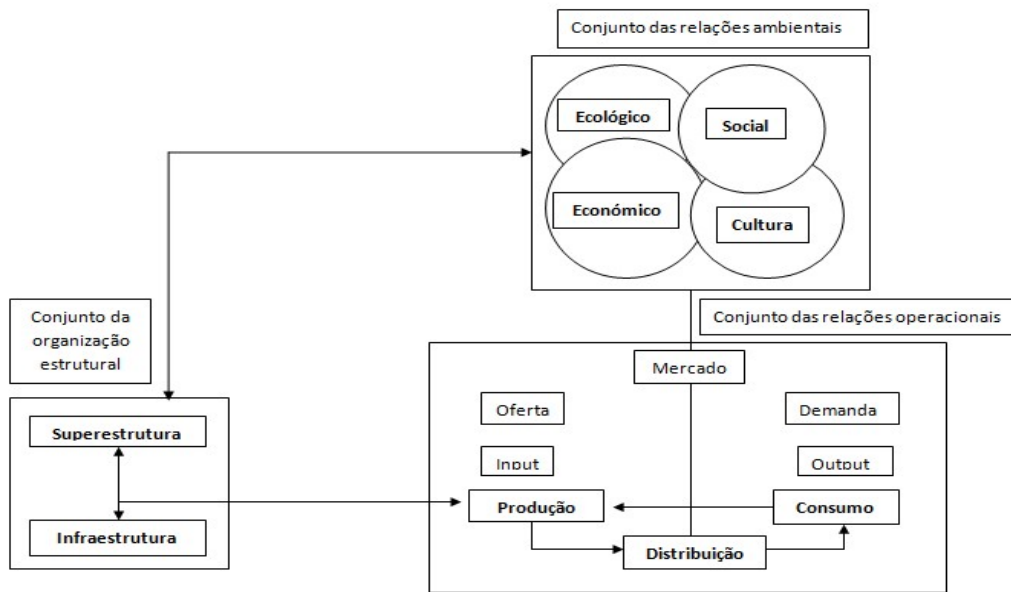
Conjunto das relações ambientais

Ecológico

Social

Económico

Cultura

Conjunto da organização estrutural

Conjunto das relações operacionais

Mercado

Superestrutura

Infraestrutura

Oferta

Demanda

Input

Output

Produção

Consumo

Distribuição